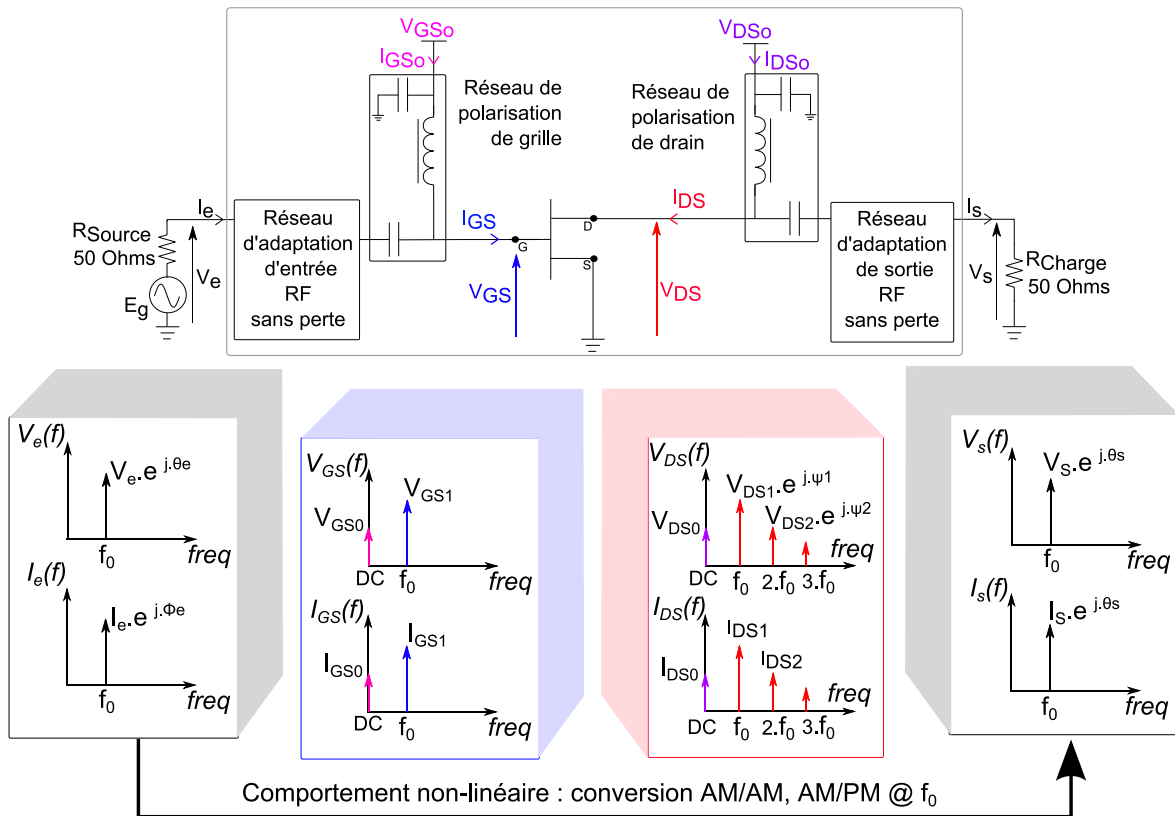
$V_{GSo}$
$I_{GSo}$
Réseau de polarisation de grille

$V_{DSo}$
$I_{DSo}$
Réseau de polarisation de drain

$R_{Source}$
50 Ohms
$I_e$
$V_e$
$E_g$

Réseau d'adaptation d'entrée RF sans perte

$I_{GS}$
G
$V_{GS}$
D
S
$I_{DS}$
$V_{DS}$

Réseau d'adaptation de sortie RF sans perte

$I_s$
$V_s$
$R_{Charge}$
50 Ohms

$V_e(f)$
$V_e.e^{j.\theta e}$
$f_0$
freq
$I_e(f)$
$I_e.e^{j.\Phi e}$
$f_0$
freq

$V_{GS}(f)$
$V_{GS1}$
$V_{GS0}$
DC
$f_0$
freq
$I_{GS}(f)$
$I_{GS1}$
$I_{GS0}$
DC
$f_0$
freq

$V_{DS}(f)$
$V_{DS1}.e^{j.\psi 1}$
$V_{DS0}$
$V_{DS2}.e^{j.\psi 2}$
freq
DC
$f_0$
$2.f_0$
$3.f_0$
$I_{DS}(f)$
$I_{DS1}$
$I_{DS2}$
$I_{DS0}$
freq
DC
$f_0$
$2.f_0$
$3.f_0$

$V_s(f)$
$V_S.e^{j.\theta s}$
$f_0$
freq
$I_s(f)$
$I_S.e^{j.\theta s}$
$f_0$
freq

Comportement non-linéaire : conversion AM/AM, AM/PM @ $f_0$